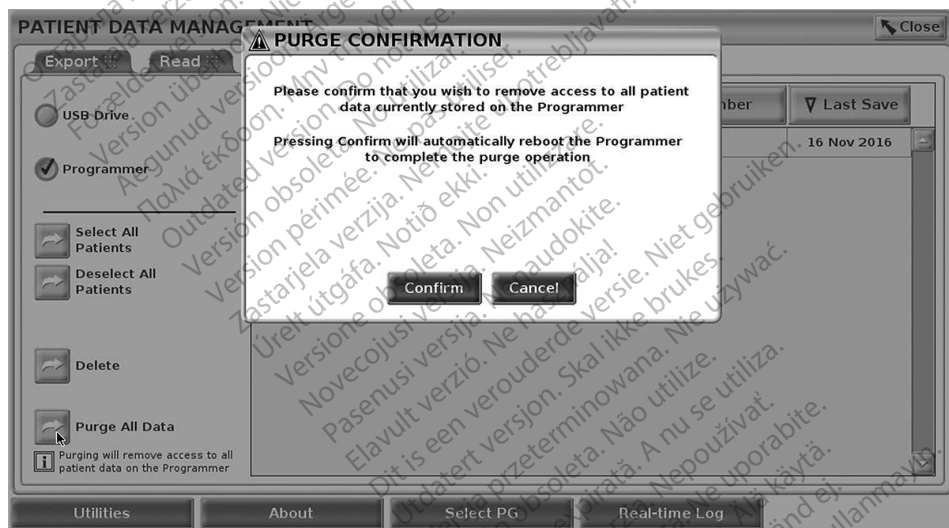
PATIENT DATA MANAGEMENT

Close

Export

Read

USB Drive

Programmer

Select All Patients

Deselect All Patients

Delete

Purge All Data

Purging will remove access to all patient data on the Programmer

mber

Last Save

16 Nov 2016

PURGE CONFIRMATION

Please confirm that you wish to remove access to all patient data currently stored on the Programmer

Pressing Confirm will automatically reboot the Programmer to complete the purge operation

Confirm

Cancel

Utilities

About

Select PG

Real-time Log

Outdated version. Do not use. Version obsolète. Ne pas utiliser. Version périmée. Ne pas utiliser. Zastarjela verzija. Nemojte upotrebljavati. Úrelt útgáfa. Notið ekki. Versione obsoleta. Non utilizzare. Novecojusi versija. Neizmantot. Pasenusi versija. Nenaudokite. Elavult verzió. Ne használja! Dit is een verouderde versie. Niet gebruiken. Utdatert versjon. Skal ikke brukes. Wersja przeterminowana. Nie używać. Versão obsoleta. Não utilize. Versiune expirată. A nu se utiliza. Zastaraná verzia. Nepoužívať. Zastarela različica. Ne uporabite. Vanhentunut versio. Älä käytä. Föråldrad version. Använd ej. Güncel olmayan sürüm. Kullanmayın. Forældet version. Må ikke anvendes. Version überholt. Nicht verwenden. Aegunud versioon. Ärge kasutage. Παλιά έκδοση. Μην την χρησιμοποιείτε.